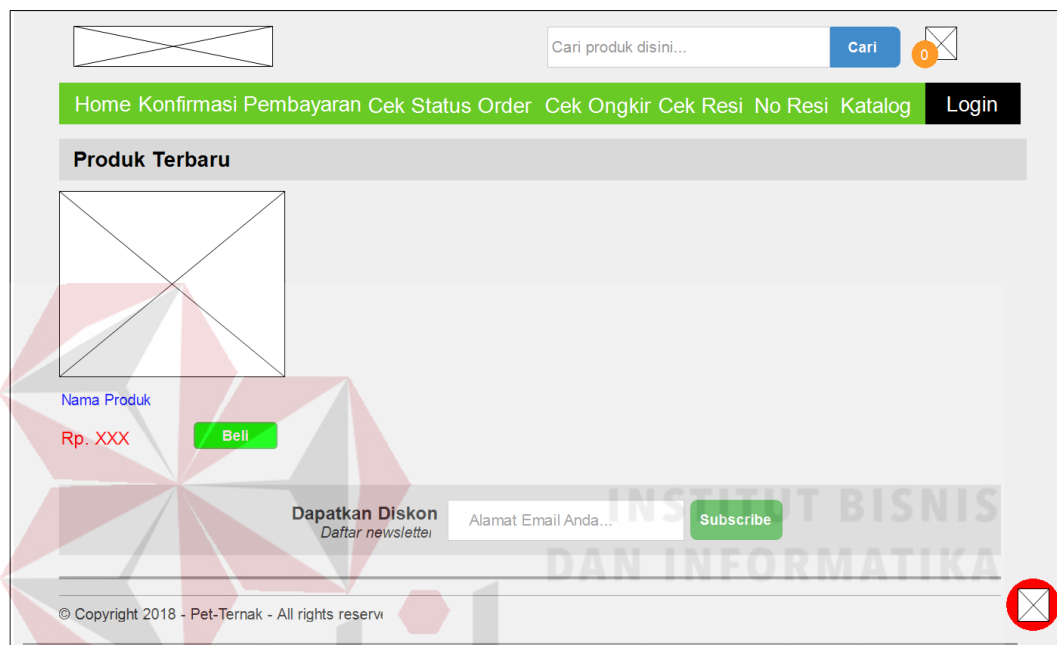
Cari produk disini...

Cari

0

Home Konfirmasi Pembayaran Cek Status Order Cek Ongkir Cek Resi No Resi Katalog

Login

Produk Terbaru

Nama Produk

Rp. XXX

Beli

INSTITUT BISNIS DAN INFORMATIKA

Dapatkan Diskon
Daftar newslette

Alamat Email Anda...

Subscribe

© Copyright 2018 - Pet-Ternak - All rights reserv